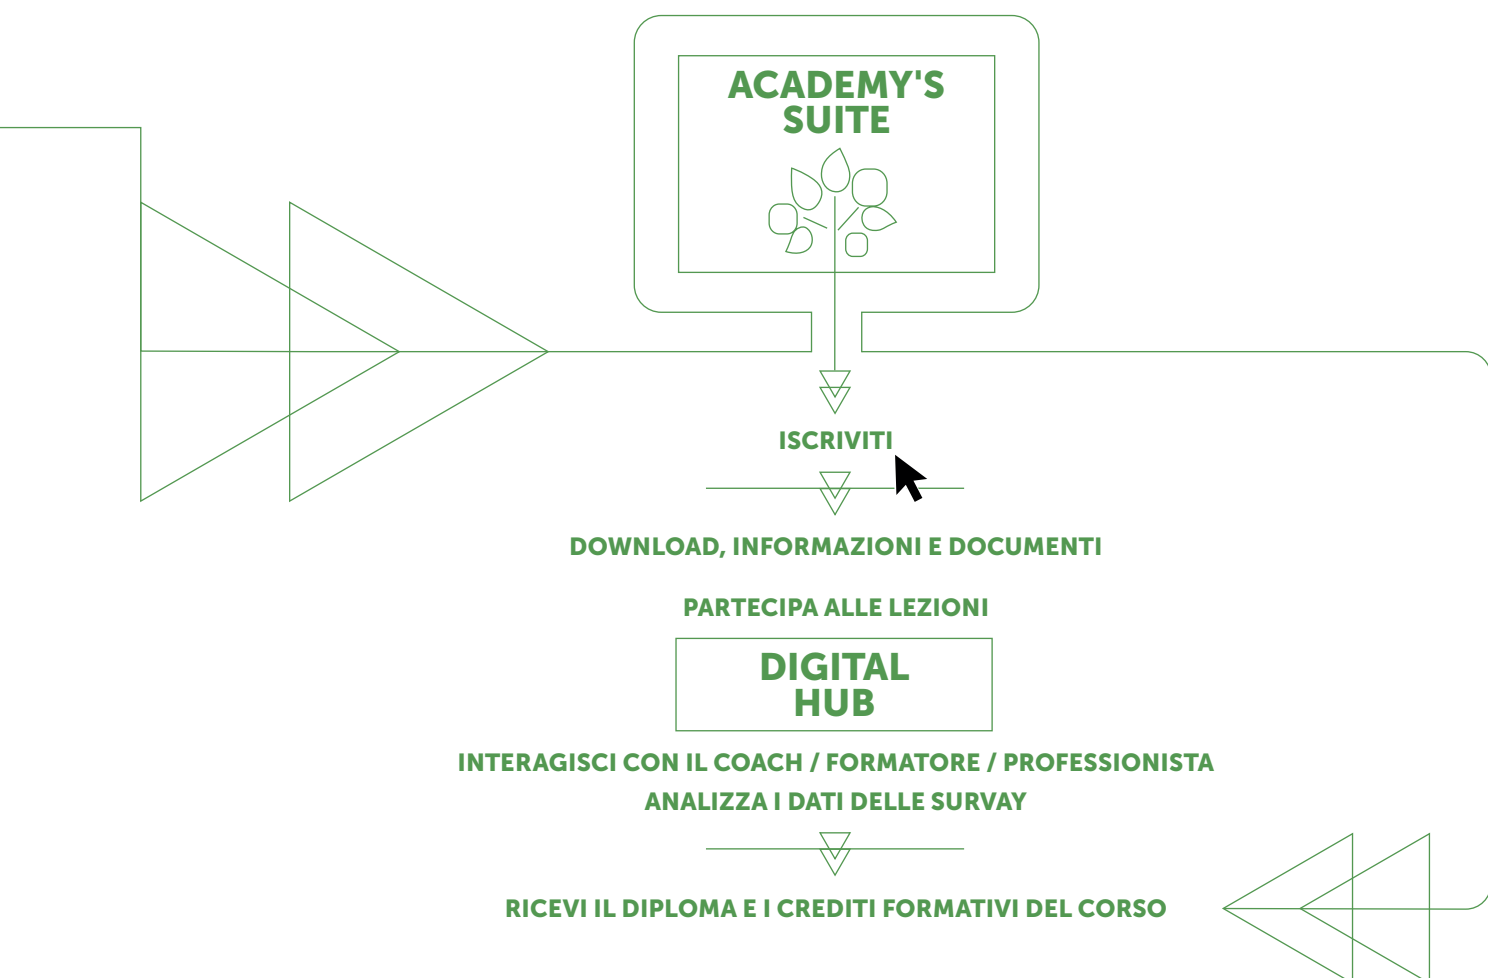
ACADEMY'S SUITE

ISCRIVITI

DOWNLOAD, INFORMAZIONI E DOCUMENTI

PARTECIPA ALLE LEZIONI

DIGITAL HUB

INTERAGISCI CON IL COACH / FORMATORE / PROFESSIONISTA

ANALIZZA I DATI DELLE SURVAY

RICEVI IL DIPLOMA E I CREDITI FORMATIVI DEL CORSO